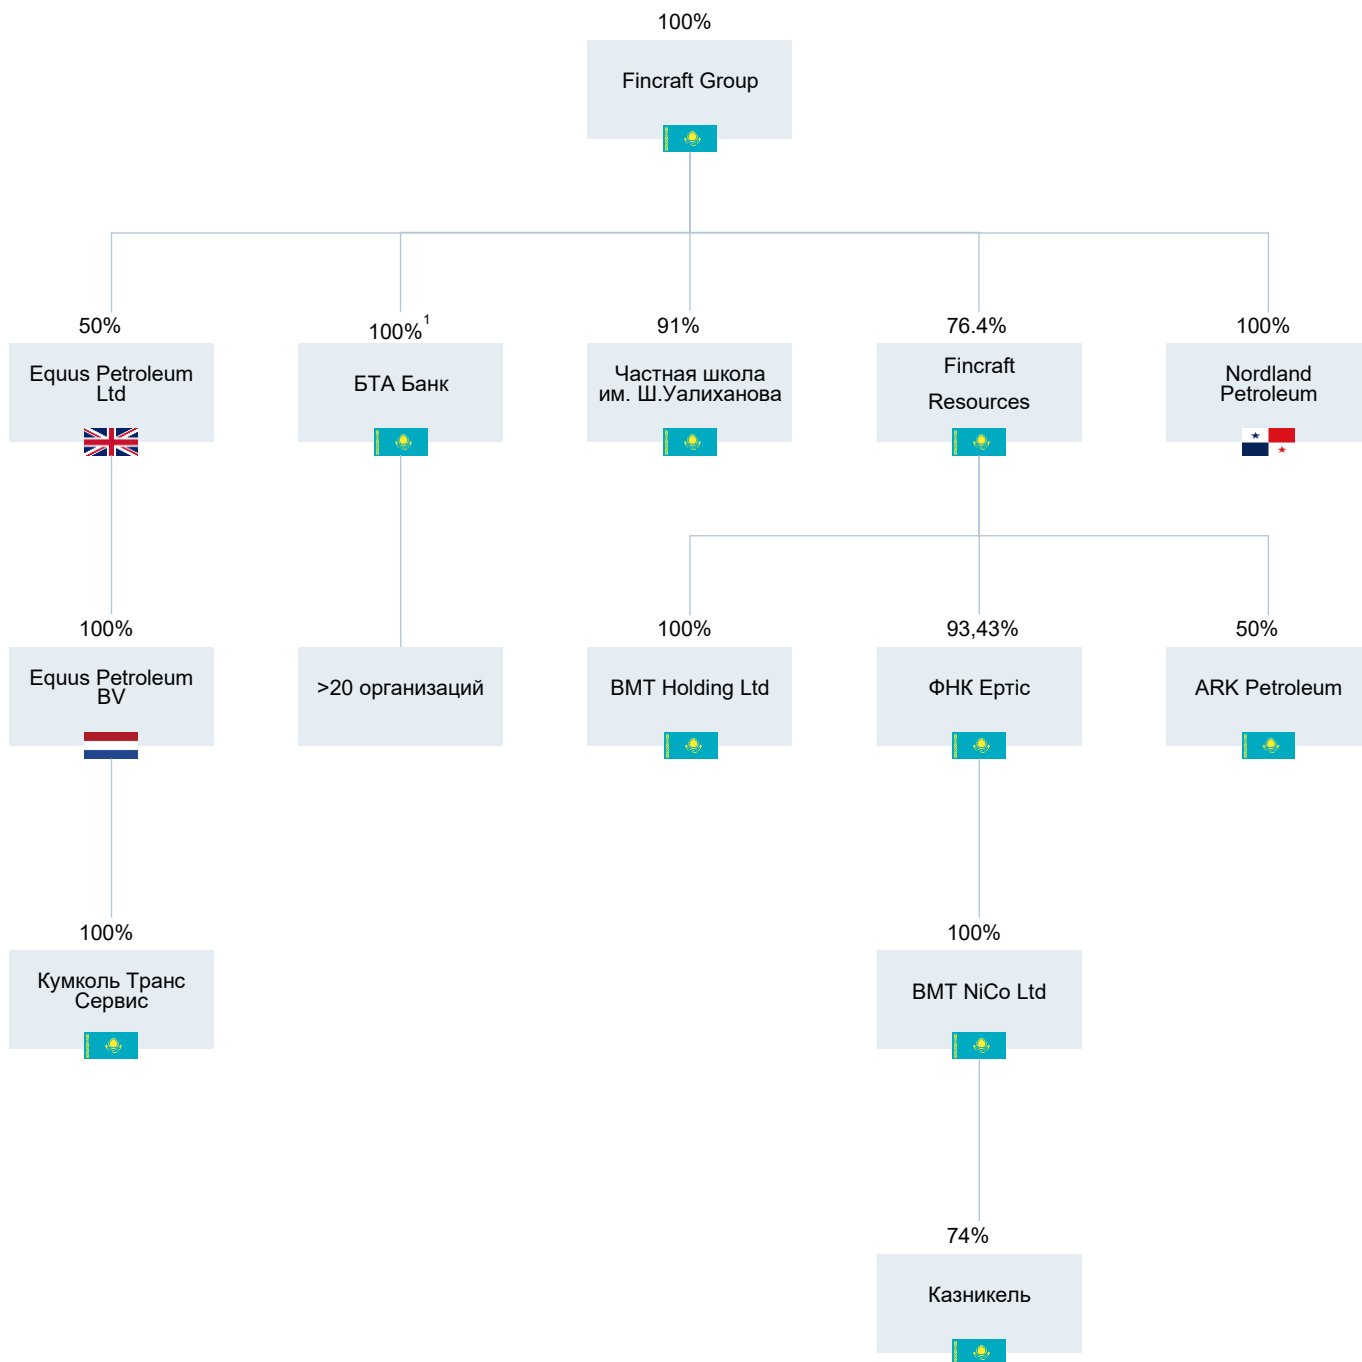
100%
Fincraft Group

50%
Equus Petroleum Ltd

100%$^1$
БТА Банк

91%
Частная школа им. Ш.Уалиханова

76.4%
Fincraft Resources

100%
Nordland Petroleum

100%
Equus Petroleum BV

>20 организаций

100%
BMT Holding Ltd

93,43%
ФНК Ертіс

50%
ARK Petroleum

100%
Кумколь Транс Сервис

100%
BMT NiCo Ltd

74%
Казникель